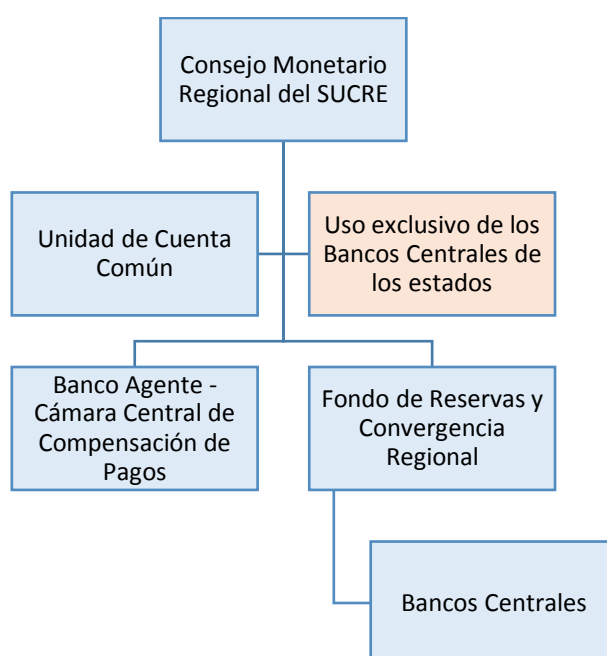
Consejo Monetario Regional del SUCRE

Unidad de Cuenta Común

Uso exclusivo de los Bancos Centrales de los estados

Banco Agente - Cámara Central de Compensación de Pagos

Fondo de Reservas y Convergencia Regional

Bancos Centrales